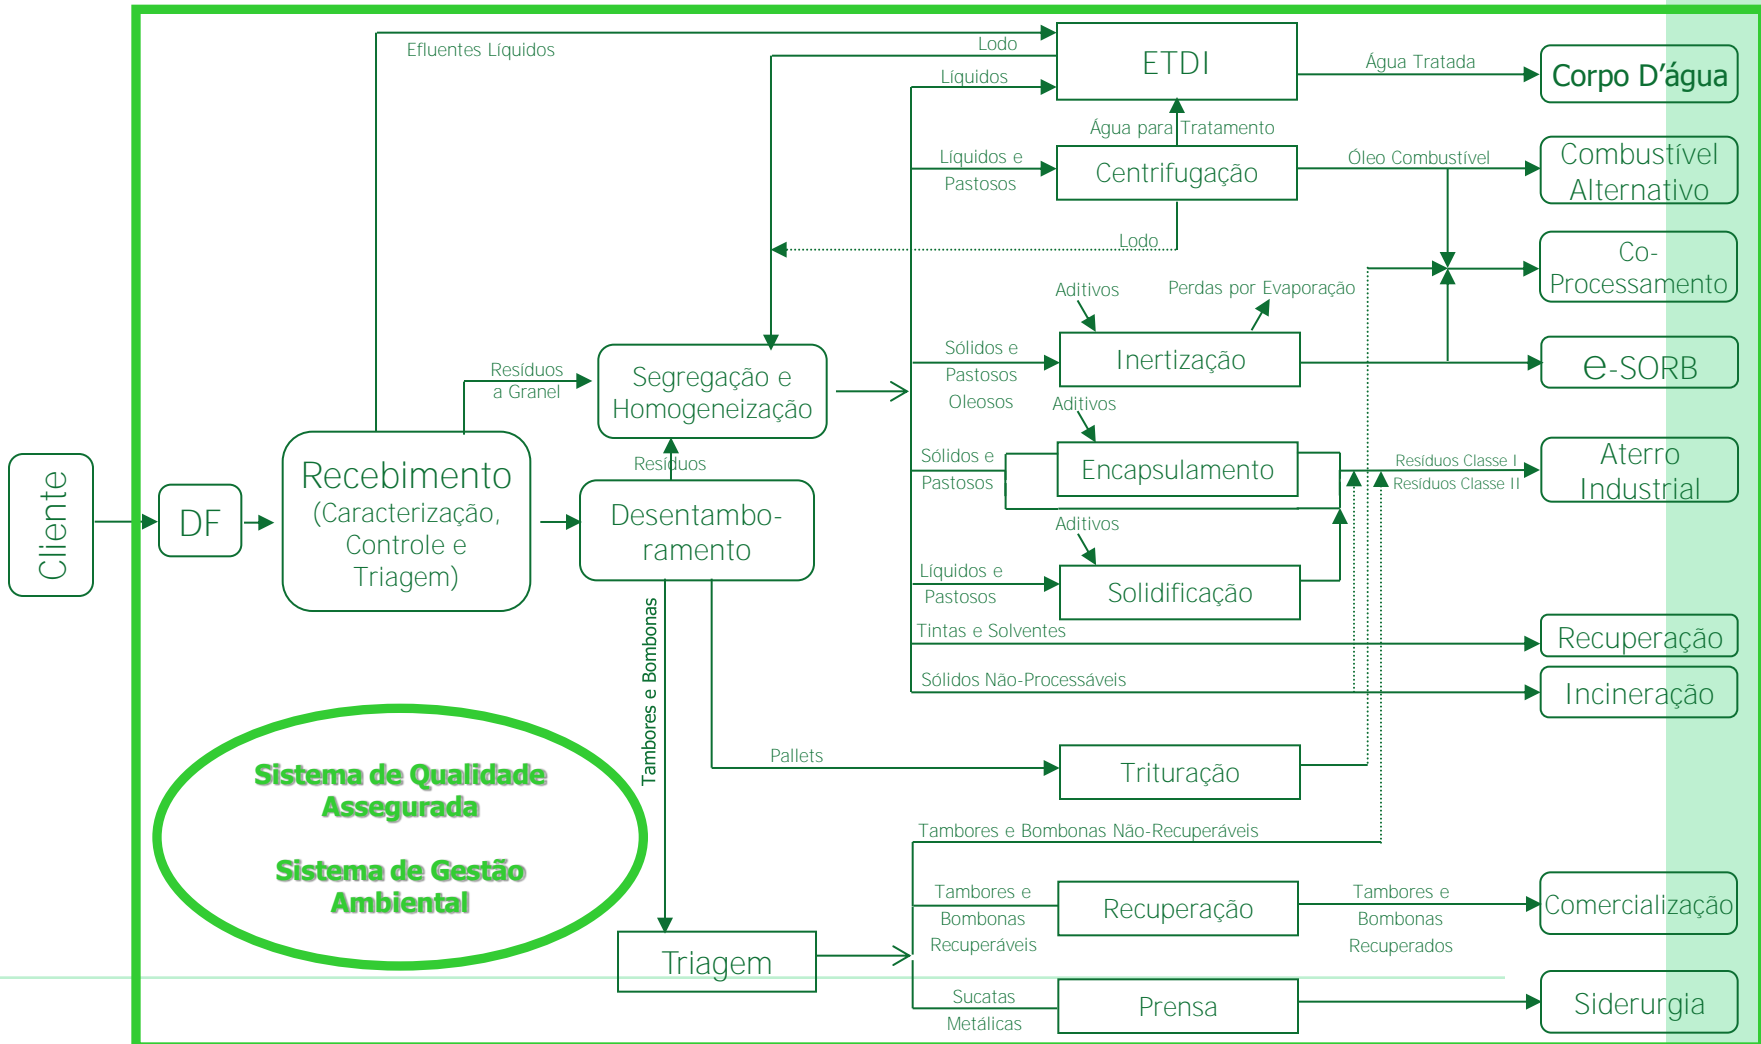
Cliente

DF

Recebimento (Caracterização, Controle e Triagem)

Efluentes Líquidos

Resíduos a Granel

Segregação e Homogeneização

Resíduos

Desentambo-ramento

Tambores e Bombonas

Pallets

Triagem

Sistema de Qualidade Assegurada

Sistema de Gestão Ambiental

Lodo

Líquidos

ETDI

Água Tratada

Corpo D'água

Água para Tratamento

Líquidos e Pastosos

Centrifugação

Óleo Combustível

Combustível Alternativo

Lodo

Co-Processamento

Aditivos

Perdas por Evaporação

Sólidos e Pastosos Oleosos

Inertização

e-SORB

Aditivos

Sólidos e Pastosos

Encapsulamento

Resíduos Classe I

Resíduos Classe II

Aterro Industrial

Aditivos

Líquidos e Pastosos

Solidificação

Tintas e Solventes

Recuperação

Sólidos Não-Processáveis

Incineração

Trituração

Tambores e Bombonas Não-Recuperáveis

Tambores e Bombonas Recuperáveis

Recuperação

Tambores e Bombonas Recuperados

Comercialização

Sucatas Metálicas

Prensa

Siderurgia